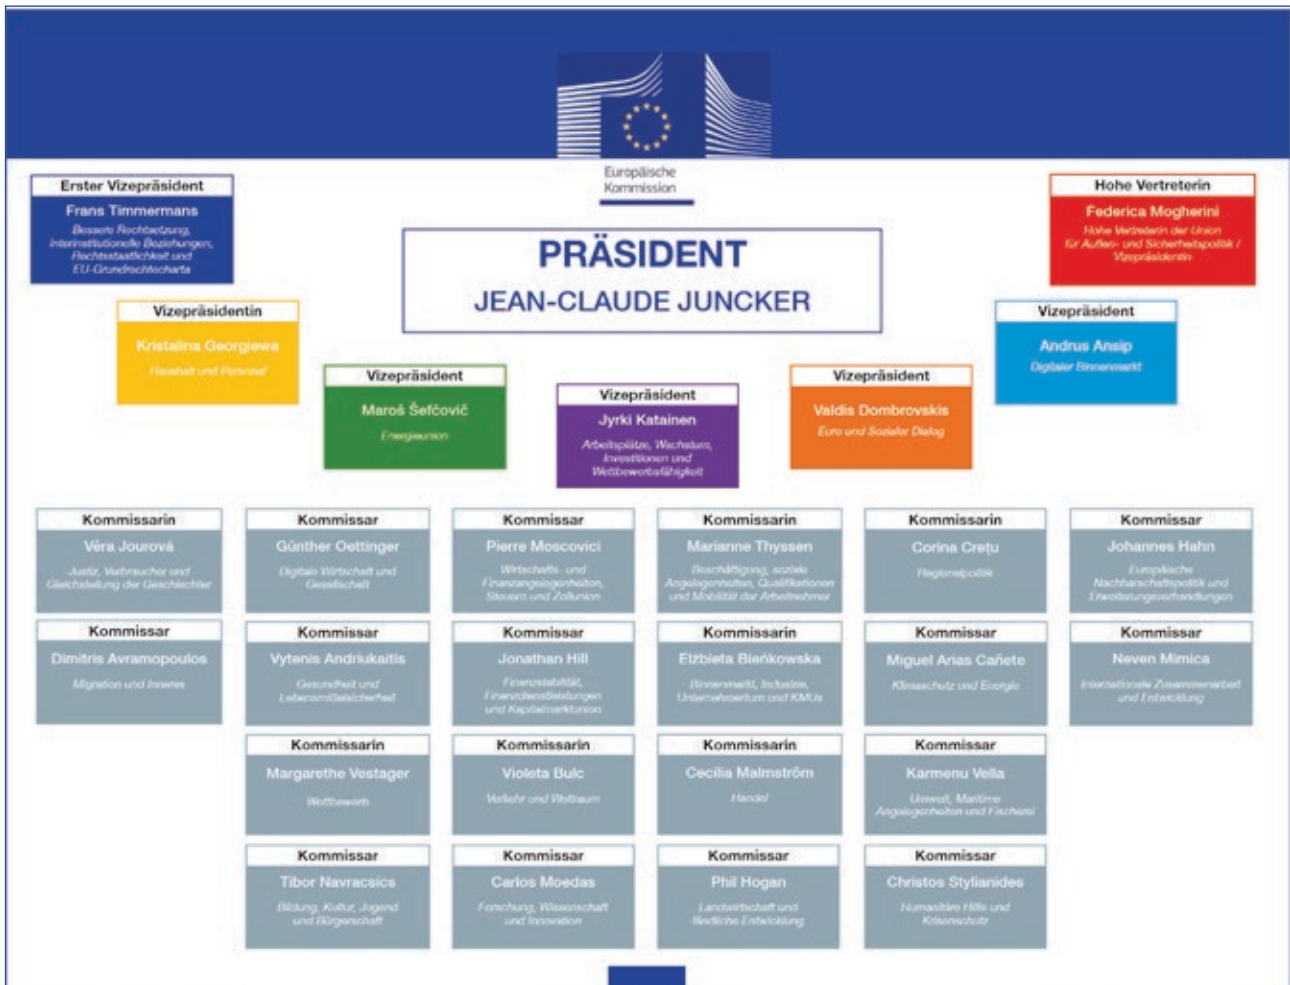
Europäische Kommission

Erster Vizepräsident
Frans Timmermans
Bessere Rechtsetzung, interinstitutionelle Beziehungen, Rechtsstaatlichkeit und EU-Grundrechtecharta

PRÄSIDENT
JEAN-CLAUDE JUNCKER

Hohe Vertreterin
Federica Mogherini
Hohe Vertreterin der Union für Außen- und Sicherheitspolitik / Vizepräsidentin

Vizepräsidentin
Kristalina Georgiewa
Haushalt und Personal

Vizepräsident
Andrus Ansip
Digitaler Binnenmarkt

Vizepräsident
Maroš Šefčovič
Energieunion

Vizepräsident
Jyrki Katainen
Arbeitsplätze, Wachstum, Investitionen und Wettbewerbsfähigkeit

Vizepräsident
Valdis Dombrovskis
Euro und Sozialer Dialog

Kommissarin
Věra Jourová
Justiz, Verbraucher und Gleichstellung der Geschlechter

Kommissar
Günther Oettinger
Digitale Wirtschaft und Gesellschaft

Kommissar
Pierre Moscovici
Wirtschafts- und Finanzangelegenheiten, Steuern und Zollunion

Kommissarin
Marianne Thyssen
Beschäftigung, soziale Angelegenheiten, Qualifikationen und Mobilität der Arbeitnehmer

Kommissarin
Corina Creţu
Regionalpolitik

Kommissar
Johannes Hahn
Europäische Nachbarschaftspolitik und Erweiterungsverhandlungen

Kommissar
Dimitris Avramopoulos
Migration und Inneres

Kommissar
Vytenis Andriukaitis
Gesundheit und Lebensmittelsicherheit

Kommissar
Jonathan Hill
Finanzstabilität, Finanzdienstleistungen und Kapitalmarktunion

Kommissarin
Elżbieta Bieńkowska
Binnenmarkt, Industrie, Unternehmertum und KMUs

Kommissar
Miguel Arias Cañete
Klimaschutz und Energie

Kommissar
Neven Mimica
Internationale Zusammenarbeit und Entwicklung

Kommissarin
Margarethe Vestager
Wettbewerb

Kommissarin
Violeta Bulc
Verkehr und Weltraum

Kommissarin
Cecilia Malmström
Handel

Kommissar
Karmenu Vella
Umwelt, Maritime Angelegenheiten und Fischerei

Kommissar
Tibor Navracsics
Bildung, Kultur, Jugend und Bürgerschaft

Kommissar
Carlos Moedas
Forschung, Wissenschaft und Innovation

Kommissar
Phil Hogan
Landwirtschaft und ländliche Entwicklung

Kommissar
Christos Stylianides
Humanitäre Hilfe und Krisenschutz